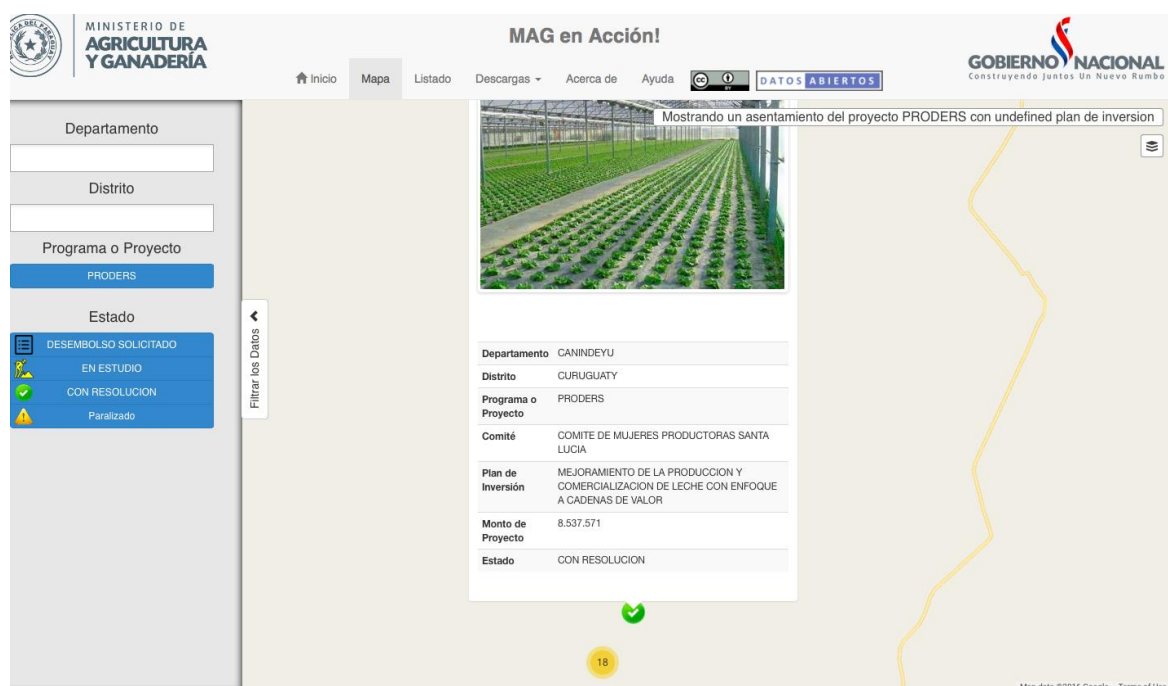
MINISTERIO DE
AGRICULTURA
Y GANADERÍA

MAG en Acción!

GOBIERNO NACIONAL
Construyendo Juntos Un Nuevo Rumbo

Inicio Mapa Listado Descargas Acerca de Ayuda DATOS ABIERTOS

Departamento

Distrito

Programa o Proyecto

PRODERS

Estado

DESEMBOLSO SOLICITADO
EN ESTUDIO
CON RESOLUCION
Paralizado

Filtrar los Datos

Mostrando un asentamiento del proyecto PRODERS con undefined plan de inversion

| | |
|---|---|
| Departamento | CANINDEYU |
| Distrito | CURUGUATY |
| Programa o Proyecto | PRODERS |
| Comité | COMITE DE MUJERES PRODUCTORAS SANTA LUCIA |
| Plan de Inversión | MEJORAMIENTO DE LA PRODUCCION Y COMERCIALIZACION DE LECHE CON ENFOQUE A CADENAS DE VALOR |
| Monto de Proyecto | 8.537.571 |
| Estado | CON RESOLUCION |

18

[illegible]